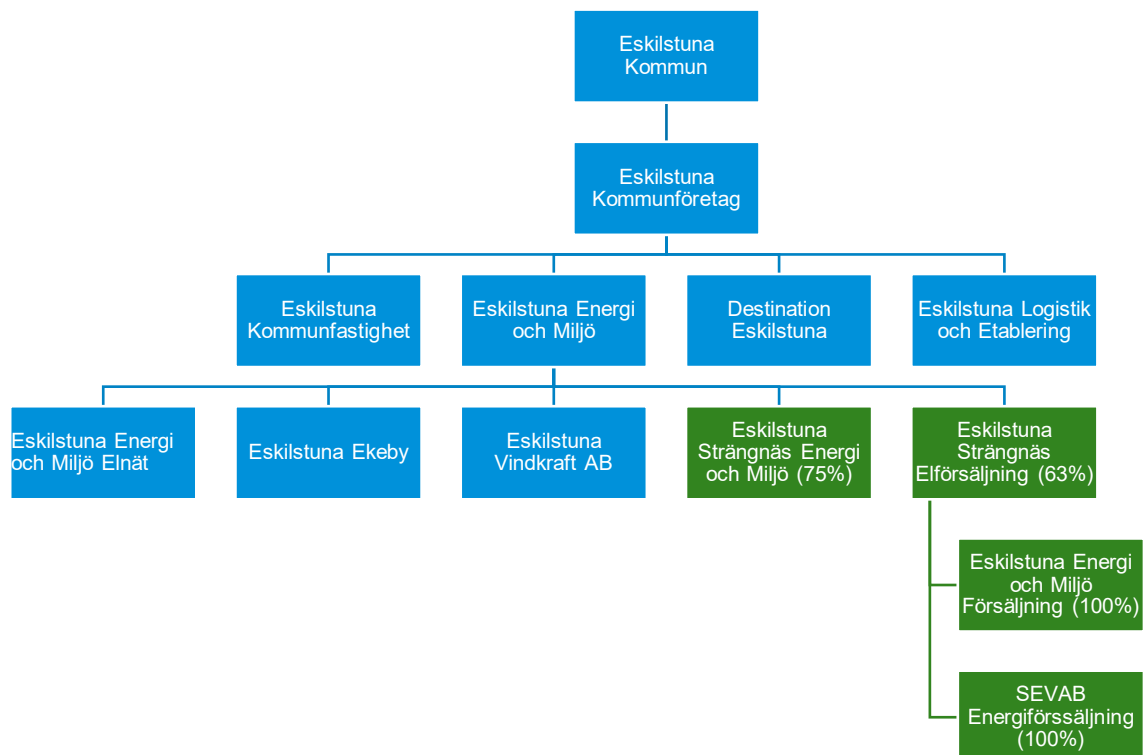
Eskilstuna Kommun

Eskilstuna Kommunföretag

Eskilstuna Kommunfastighet

Eskilstuna Energi och Miljö

Destination Eskilstuna

Eskilstuna Logistik och Etablering

Eskilstuna Energi och Miljö Elnät

Eskilstuna Ekeby

Eskilstuna Vindkraft AB

Eskilstuna Strängnäs Energi och Miljö (75%)

Eskilstuna Strängnäs Elförsäljning (63%)

Eskilstuna Energi och Miljö Försäljning (100%)

SEVAB Energiförsäljning (100%)